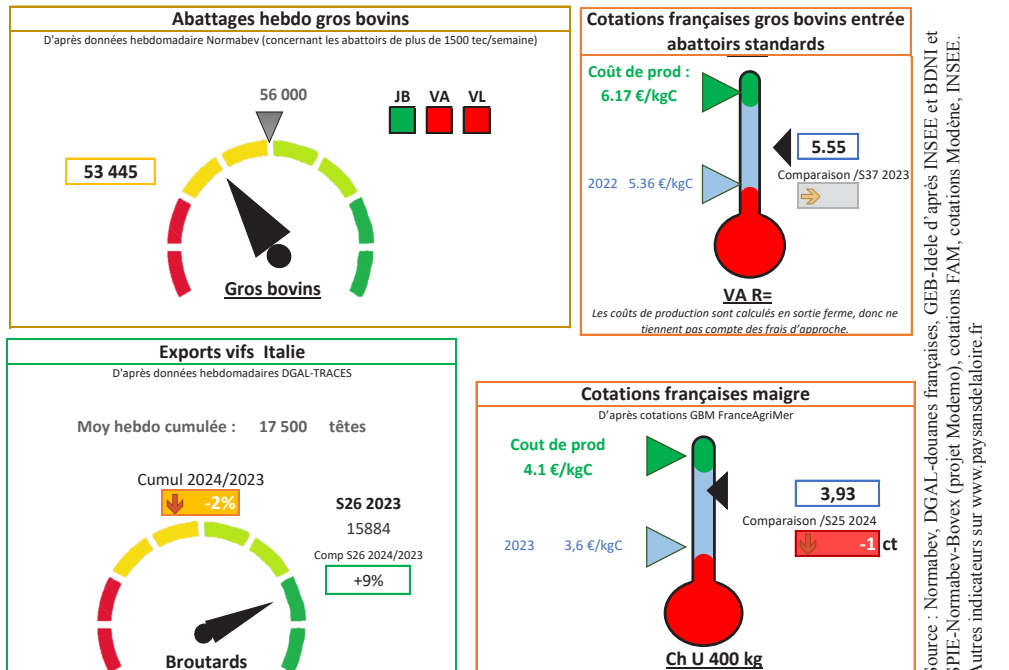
Abattages hebdo gros bovins
D'après données hebdomadaire Normabev (concernant les abattoirs de plus de 1500 tec/semaine)

56 000

JB VA VL

53 445

Gros bovins

Cotations françaises gros bovins entrée abattoirs standards

Coût de prod : 6.17 €/kgC

5.55

2022 5.36 €/kgC

Comparaison /S37 2023

VA R=

Les coûts de production sont calculés en sortie ferme, donc ne tiennent pas compte des frais d'approche.

Exports vifs Italie
D'après données hebdomadaires DGAL-TRACES

Moy hebdo cumulée : 17 500 têtes

Cumul 2024/2023

-2%

S26 2023
15884

Comp S26 2024/2023
+9%

Broutards

Cotations françaises maigre
D'après cotations GBM FranceAgriMer

Cout de prod 4.1 €/kgC

3,93

Comparaison /S25 2024

-1 ct

2023 3,6 €/kgC

Ch U 400 kg

Source : Normabev, DGAL-douanes françaises, GEB-Idele d'après INSEE et BDNI et SPIE-Normabev-Bovex (projet Modemo), cotations FAM, cotations Modène, INSEE.
Autres indicateurs sur www.paysansdelaloire.fr